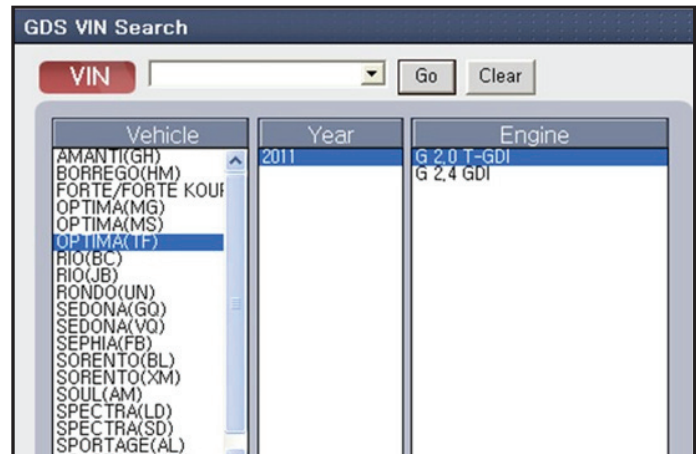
GDS VIN Search

VIN

Go Clear

Vehicle
AMANTI(GH)
BORREGO(HM)
FORTE/FORTE KOUP
OPTIMA(MG)
OPTIMA(MS)
OPTIMA(TF)
RIO(BC)
RIO(JB)
RONDO(UN)
SEDONA(GQ)
SEDONA(VQ)
SEPHIA(FB)
SORENTO(BL)
SORENTO(XM)
SOUL(AM)
SPECTRA(LD)
SPECTRA(SD)
SPORTAGE(AL)

Year
2011

Engine
G 2.0 T-GDI
G 2.4 GDI